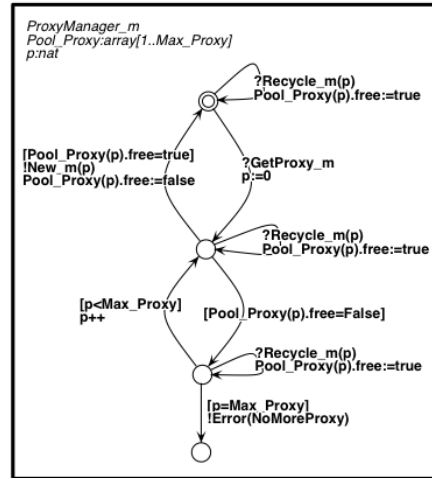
ProxyManager_m
Pool_Proxy:array[1..Max_Proxy]
p:nat

?Recycle_m(p)
Pool_Proxy(p).free:=true

[Pool_Proxy(p).free=true]
!New_m(p)
Pool_Proxy(p).free:=false

?GetProxy_m
p:=0

?Recycle_m(p)
Pool_Proxy(p).free:=true

[p<Max_Proxy]
p++

[Pool_Proxy(p).free=False]

?Recycle_m(p)
Pool_Proxy(p).free:=true

[p=Max_Proxy]
!Error(NoMoreProxy)